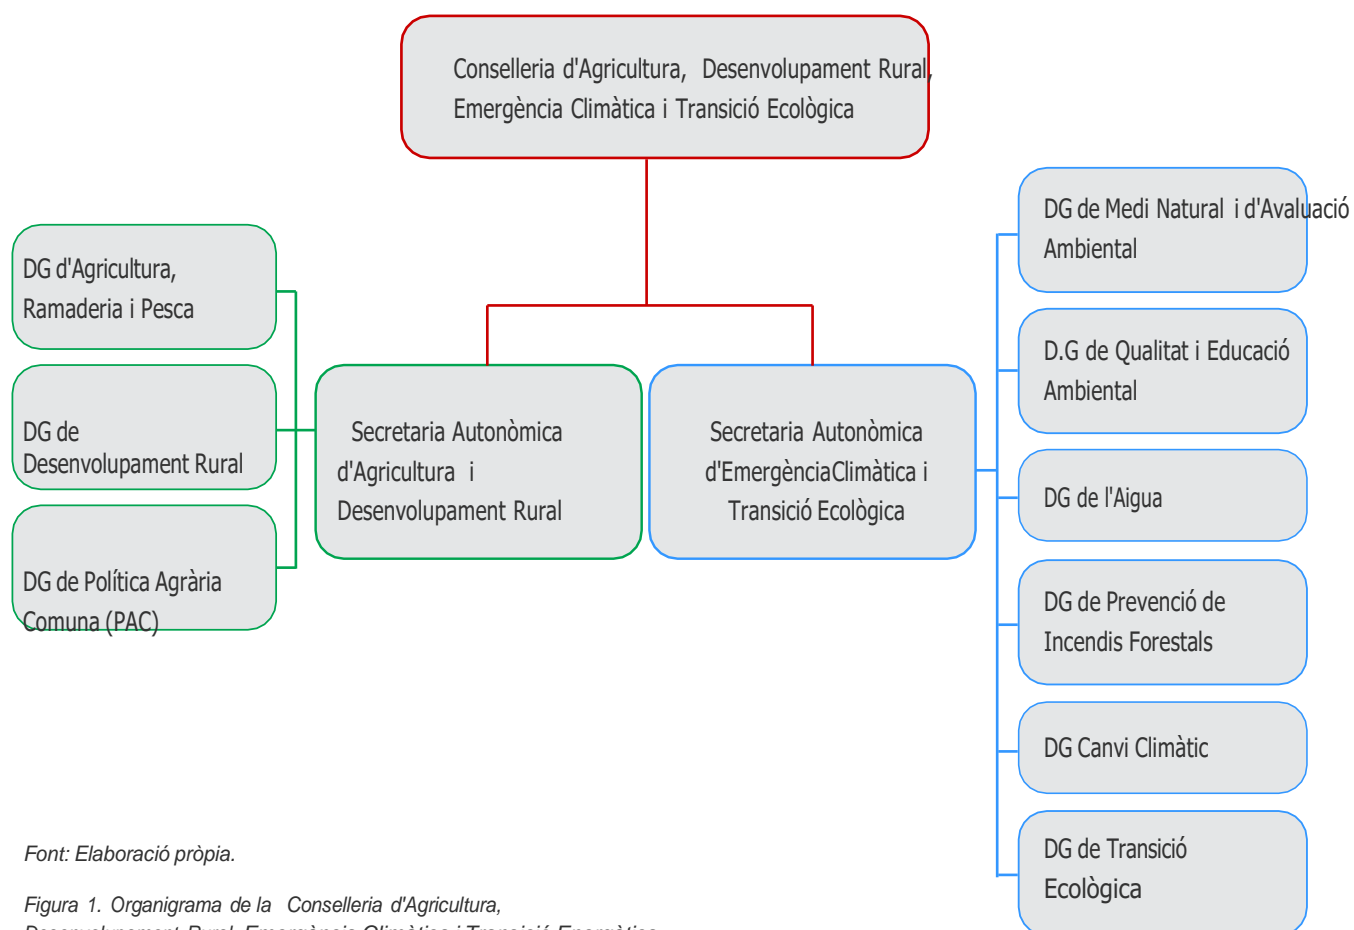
Conselleria d'Agricultura, Desenvolupament Rural, Emergència Climàtica i Transició Ecològica

DG d'Agricultura, Ramaderia i Pesca

DG de Desenvolupament Rural

DG de Política Agrària Comuna (PAC)

Secretaria Autonòmica d'Agricultura i Desenvolupament Rural

Secretaria Autonòmica d'EmergènciaClimàtica i Transició Ecològica

DG de Medi Natural i d'Avaluació Ambiental

D.G de Qualitat i Educació Ambiental

DG de l'Aigua

DG de Prevenció de Incendis Forestals

DG Canvi Climàtic

DG de Transició Ecològica

Font: Elaboració pròpia.

Figura 1. Organigrama de la Conselleria d'Agricultura, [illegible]